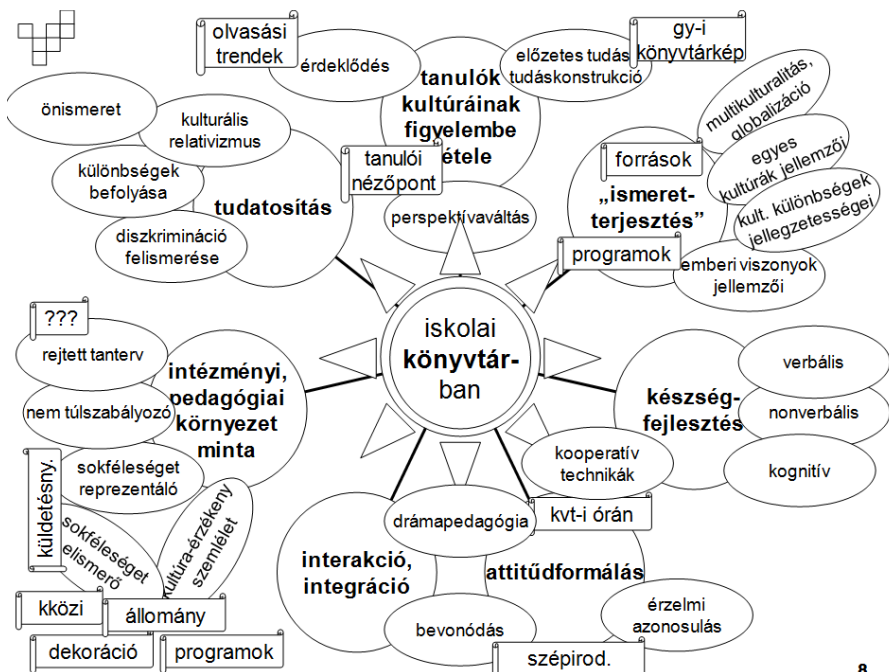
olvasási trendek
érdeklődés
tanulók kultúráinak figyelembe vétele
előzetes tudás tudáskonstrukció
gy-i könyvtárkép
önismeret
kulturális relativizmus
különbségek befolyása
tudatosítás
tanulói nézőpont
diszkrimináció felismerése
perspektívaváltás
multikulturalitás, globalizáció
források
egyes kultúrák jellemzői
„ismeret-terjesztés”
kult. különbségek jellegzetességei
programok
emberi viszonyok jellemzői
???
rejtett tanterv
intézményi, pedagógiai környezet minta
nem túlszabályozó
iskolai könyvtár-ban
verbális
készség-fejlesztés
nonverbális
kognitív
küldetésny.
sokféleséget reprezentáló
sokféleséget elismerő
kultúra-érzékeny szemlélet
kooperatív technikák
drámapedagógia
kvt-i órán
interakció, integráció
attitűdformálás
kközi
állomány
érzelmi azonosulás
bevonódás
dekoráció
programok
szépirod.
8